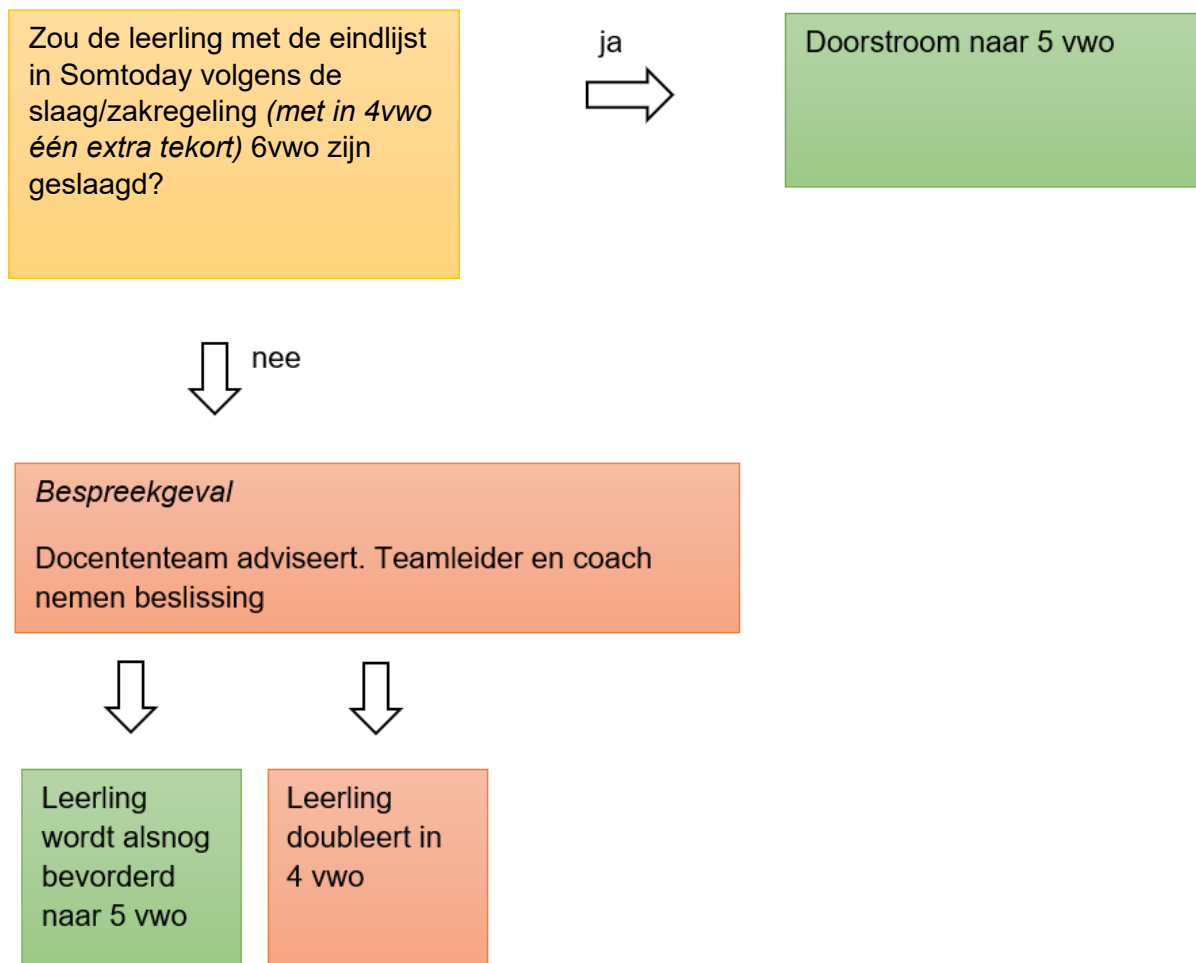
Zou de leerling met de eindlijst in Somtoday volgens de slaag/zakregeling *(met in 4vwo één extra tekort)* 6vwo zijn geslaagd?

ja

Doorstroom naar 5 vwo

nee

*Bespreekgeval*

Docententeam adviseert. Teamleider en coach nemen beslissing

Leerling wordt alsnog bevorderd naar 5 vwo

Leerling doubleert in 4 vwo